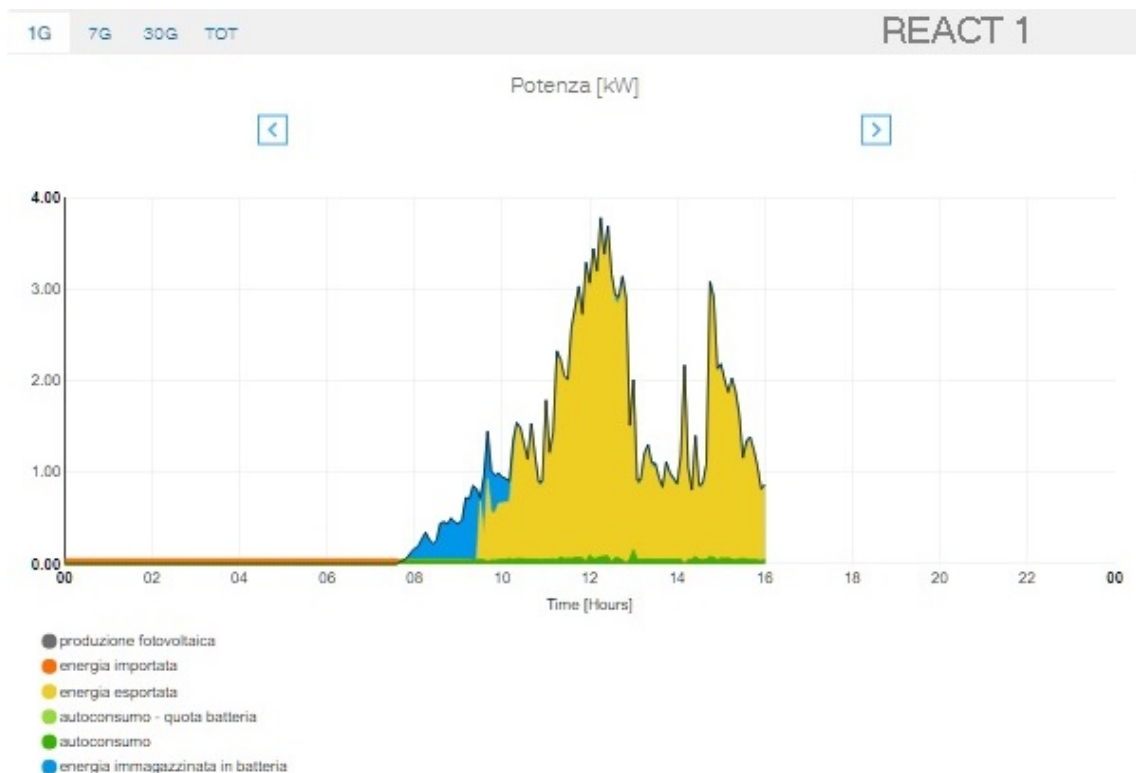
1G 7G 30G TOT

REACT 1

Potenza [kW]

<

>

4.00
3.00
2.00
1.00
0.00

00 02 04 06 08 10 12 14 16 18 20 22 00

Time [Hours]

produzione fotovoltaica
energia importata
energia esportata
autoconsumo - quota batteria
autoconsumo
energia immagazzinata in batteria